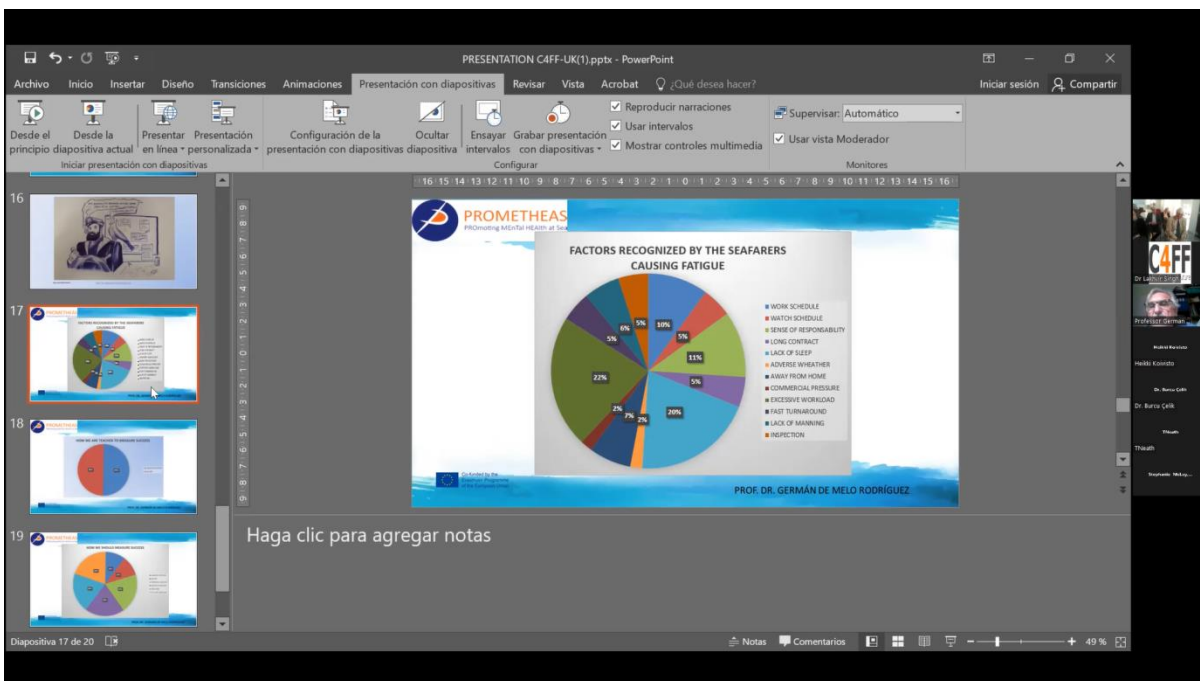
PRESENTATION C4FF-UK(1).pptx - PowerPoint

Iniciar sesión Compartir

Archivo Inicio Insertar Diseño Transiciones Animaciones Presentación con diapositivas Revisar Vista Acrobat ¿Qué desea hacer?

Desde el principio Desde la diapositiva actual Presentar en línea Presentación personalizada
Iniciar presentación con diapositivas

Configuración de la presentación con diapositivas Ocultar diapositiva Ensayar intervalos Grabar presentación con diapositivas
Reproducir narraciones
Usar intervalos
Mostrar controles multimedia
Configurar

Supervisar: Automático
Usar vista Moderador
Monitores

16 15 14 13 12 11 10 9 8 7 6 5 4 3 2 1 0 1 2 3 4 5 6 7 8 9 10 11 12 13 14 15 16

16

17

18

19

PROMETHEAS
PROmoting MEnTal HEAlth at Sea

FACTORS RECOGNIZED BY THE SEAFARERS CAUSING FATIGUE

10%
5%
11%
5%
20%
2%
7%
2%
22%
5%
6%
5%

WORK SCHEDULE
WATCH SCHEDULE
SENSE OF RESPONSABILITY
LONG CONTRACT
LACK OF SLEEP
ADVERSE WHEATHER
AWAY FROM HOME
COMMERCIAL PRESSURE
EXCESSIVE WORKLOAD
FAST TURNAROUND
LACK OF MANNING
INSPECTION

Co-funded by the Erasmus+ Programme of the European Union

PROF. DR. GERMÁN DE MELO RODRÍGUEZ

Haga clic para agregar notas

Diapositiva 17 de 20

Notas Comentarios 49 %

C4FF
Dr Lakhvir Singh
Professor German
Heikki Koivisto
Heikki Koivisto
Dr. Burcu Çelik
Dr. Burcu Çelik
Thleath
Thleath
Stephanie McLag...